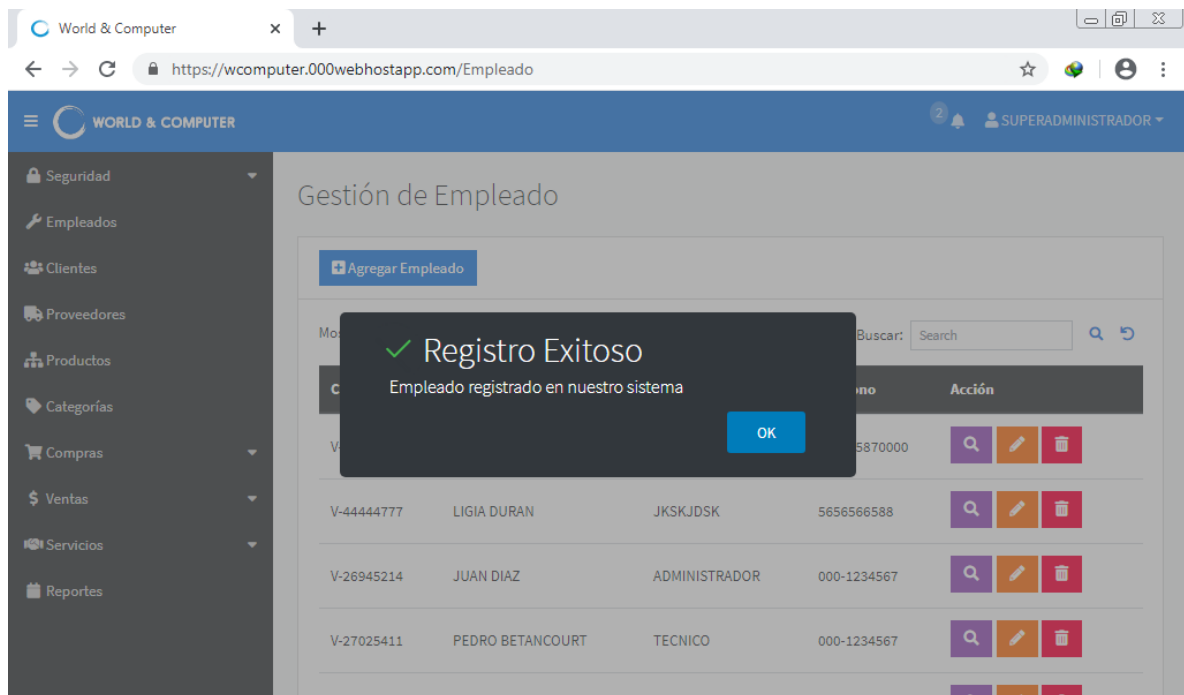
World & Computer

https://wcomputer.000webhostapp.com/Empleado

WORLD & COMPUTER

2

SUPERADMINISTRADOR

Seguridad
Empleados
Clientes
Proveedores
Productos
Categorías
Compras
Ventas
Servicios
Reportes

Gestión de Empleado

Agregar Empleado

Mo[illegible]

Buscar: Search

| C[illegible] | | | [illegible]ono | Acción |
|---|---|---|---|---|
| V-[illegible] | | | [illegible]5870000 | |
| V-44444777 | LIGIA DURAN | JKSKJDSK | 5656566588 | |
| V-26945214 | JUAN DIAZ | ADMINISTRADOR | 000-1234567 | |
| V-27025411 | PEDRO BETANCOURT | TECNICO | 000-1234567 | |

Registro Exitoso

Empleado registrado en nuestro sistema

OK